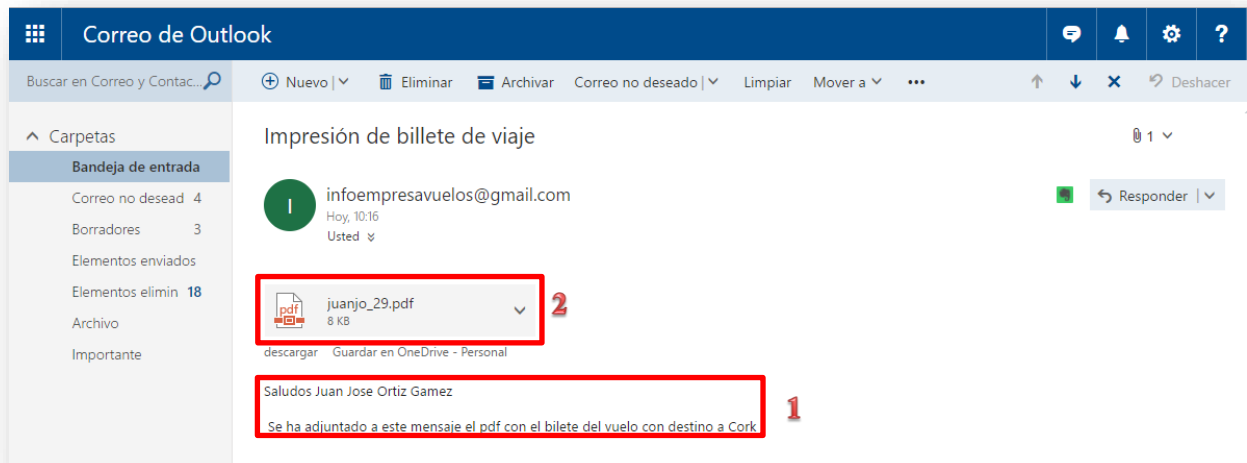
Correo de Outlook

?

Buscar en Correo y Contac...

Nuevo | Eliminar Archivar Correo no deseado | Limpiar Mover a ••• Deshacer

Carpetas
Bandeja de entrada
Correo no desead 4
Borradores 3
Elementos enviados
Elementos elimin 18
Archivo
Importante

Impresión de billete de viaje

1

infoempresavuelos@gmail.com
Hoy, 10:16
Usted

Responder |

juanjo_29.pdf
8 KB

2

descargar Guardar en OneDrive - Personal

Saludos Juan Jose Ortiz Gamez

Se ha adjuntado a este mensaje el pdf con el bilete del vuelo con destino a Cork

1